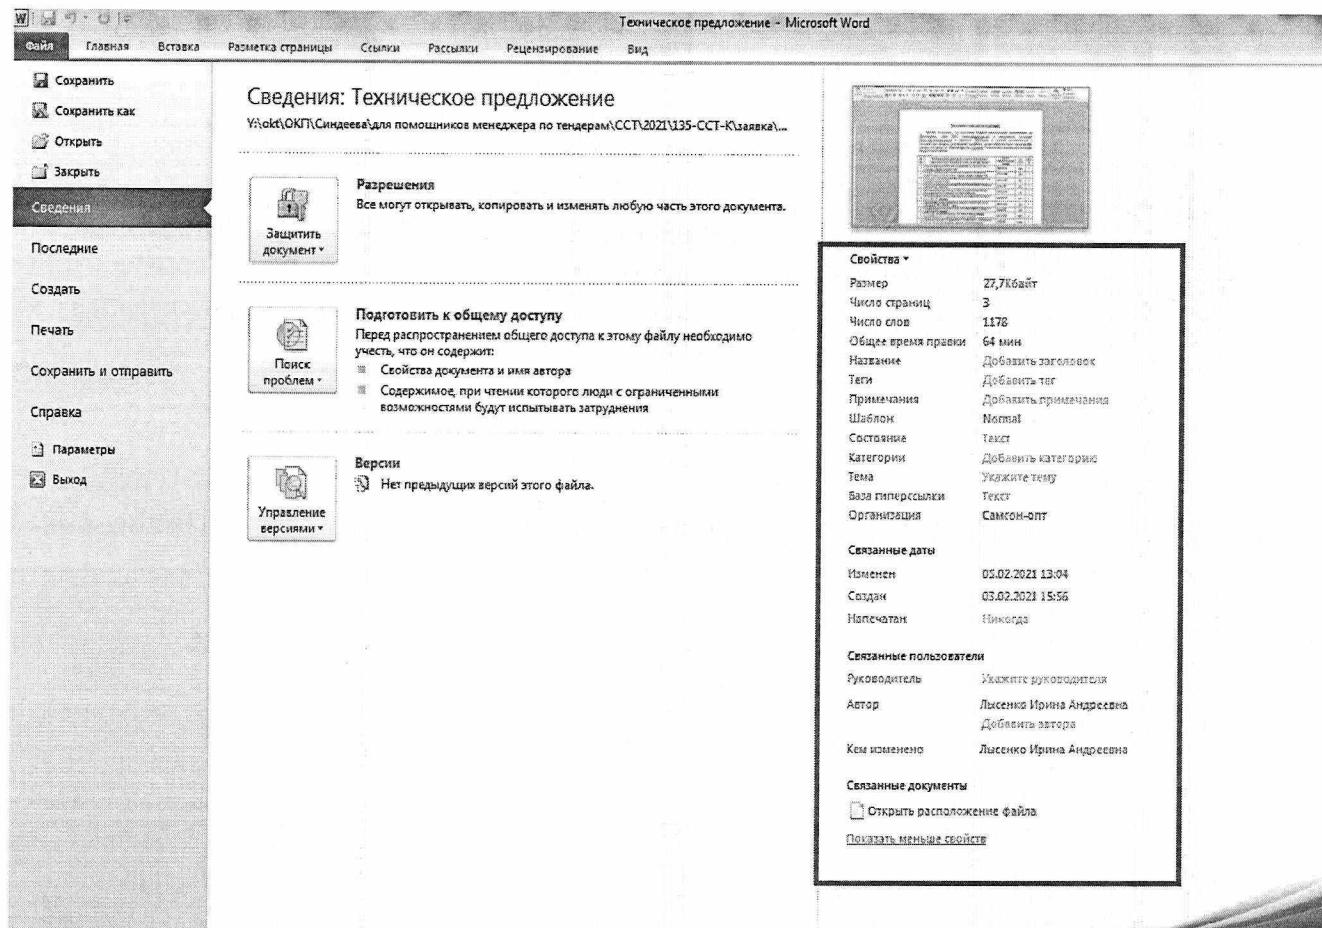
Техническое предложение - Microsoft Word

Файл Главная Вставка Разметка страницы Ссылки Рассылки Рецензирование Вид

Сохранить
Сохранить как
Открыть
Закрыть
Сведения
Последние
Создать
Печать
Сохранить и отправить
Справка
Параметры
Выход

Сведения: Техническое предложение
Y:\okt\ОКП\Синдеева\для помошников менеджера по тендерам\ССТ\2021\135-ССТ-К\заявка\...

Защитить документ

Разрешения
Все могут открывать, копировать и изменять любую часть этого документа.

Поиск проблем

Подготовить к общему доступу
Перед распространением общего доступа к этому файлу необходимо учесть, что он содержит:
Свойства документа и имя автора
Содержимое, при чтении которого люди с ограниченными возможностями будут испытывать затруднения

Управление версиями

Версии
Нет предыдущих версий этого файла.

Свойства

| | |
|---|---|
| Размер | 27,7Кбайт |
| Число страниц | 3 |
| Число слов | 1178 |
| Общее время правки | 64 мин |
| Название | Добавить заголовок |
| Теги | Добавить тег |
| Примечания | Добавить примечания |
| Шаблон | Normal |
| Состояние | Текст |
| Категории | Добавить категорию |
| Тема | Укажите тему |
| База гиперссылки | Текст |
| Организация | Самсон-опт |

Связанные даты

| | |
|---|---|
| Изменен | 05.02.2021 13:04 |
| Создан | 03.02.2021 15:56 |
| Напечатан | Никогда |

Связанные пользователи

| | |
|---|---|
| Руководитель | Укажите руководителя |
| Автор | Лысенко Ирина Андреевна<br>Добавить автора |
| Кем изменено | Лысенко Ирина Андреевна |

Связанные документы
Открыть расположение файла
Показать меньше свойств